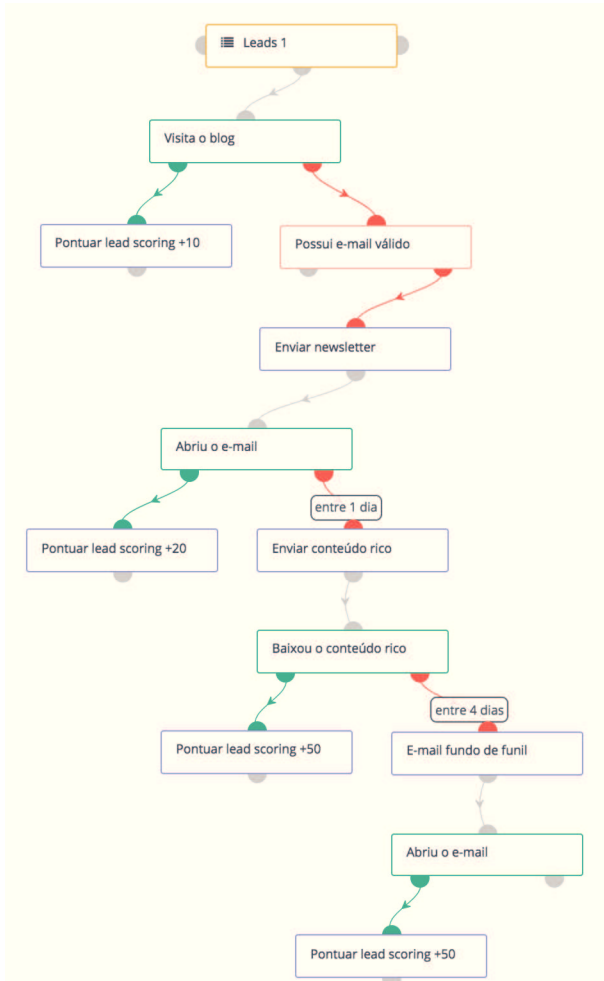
Leads 1

Visita o blog

Pontuar lead scoring +10

Possui e-mail válido

Enviar newsletter

Abriu o e-mail

entre 1 dia

Pontuar lead scoring +20

Enviar conteúdo rico

Baixou o conteúdo rico

entre 4 dias

Pontuar lead scoring +50

E-mail fundo de funil

Abriu o e-mail

Pontuar lead scoring +50